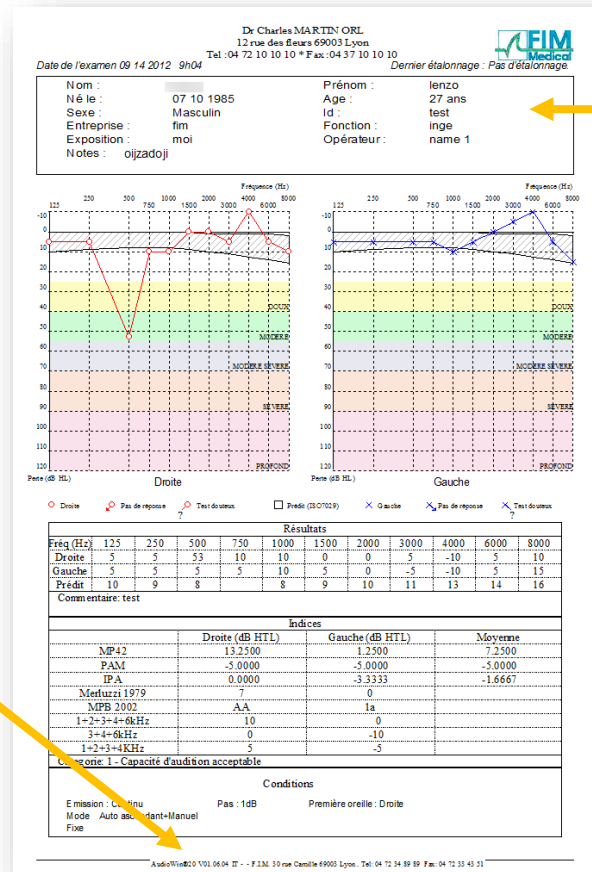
Dr Charles MARTIN ORL
12 rue des fleurs 69003 Lyon
Tel : 04 72 10 10 10 * Fax : 04 37 10 10 10

FIM Medical

Date de l'examen 09 14 2012 9h04

Dernier étalonnage : Pas d'étalonnage.

Nom :
Né le : 07 10 1985
Sexe : Masculin
Entreprise : fim
Exposition : moi
Notes : oijzadoji

Prénom : lenzo
Age : 27 ans
Id : test
Fonction : inge
Opérateur : name 1

Fréquence (Hz)
125 250 500 750 1000 1500 2000 3000 4000 6000 8000
-10 0 10 20 30 40 50 60 70 80 90 100 110 120
LEGER
MODERE
MODERE SEVERE
SEVERE
PROFOND
Perte (dB HL)
Droite

Fréquence (Hz)
125 250 500 750 1000 1500 2000 3000 4000 6000 8000
-10 0 10 20 30 40 50 60 70 80 90 100 110 120
LEGER
MODERE
MODERE SEVERE
SEVERE
PROFOND
Perte (dB HL)
Gauche

Droite Pas de réponse Test douteux ? Prédit (ISO7029) Gauche Pas de réponse Test douteux ?

Résultats

| Fréq (Hz) | 125 | 250 | 500 | 750 | 1000 | 1500 | 2000 | 3000 | 4000 | 6000 | 8000 |
|---|---|---|---|---|---|---|---|---|---|---|---|
| Droite | 5 | 5 | 53 | 10 | 10 | 0 | 0 | 5 | -10 | 5 | 10 |
| Gauche | 5 | 5 | 5 | 5 | 10 | 5 | 0 | -5 | -10 | 5 | 15 |
| Prédit | 10 | 9 | 8 | | 8 | 9 | 10 | 11 | 13 | 14 | 16 |

Commentaire: test

Indices

| | Droite (dB HTL) | Gauche (dB HTL) | Moyenne |
|---|---|---|---|
| MP42 | 13.2500 | 1.2500 | 7.2500 |
| PAM | -5.0000 | -5.0000 | -5.0000 |
| IPA | 0.0000 | -3.3333 | -1.6667 |
| Merluzzi 1979 | 7 | 0 | |
| MPB 2002 | AA | 1a | |
| 1+2+3+4+6kHz | 10 | 0 | |
| 3+4+6kHz | 0 | -10 | |
| 1+2+3+4KHz | 5 | -5 | |

C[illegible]gorie: 1 - Capacité d'audition acceptable

Conditions

Emission : C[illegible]tinu
Pas : 1dB
Première oreille : Droite
Mode Auto as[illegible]dant+Manuel
Fixe

AudioWin®20 V01.06.04 IT - - F.I.M. 30 rue Camille 69003 Lyon . Tel: 04 72 34 89 89 Fax: 04 72 33 43 51